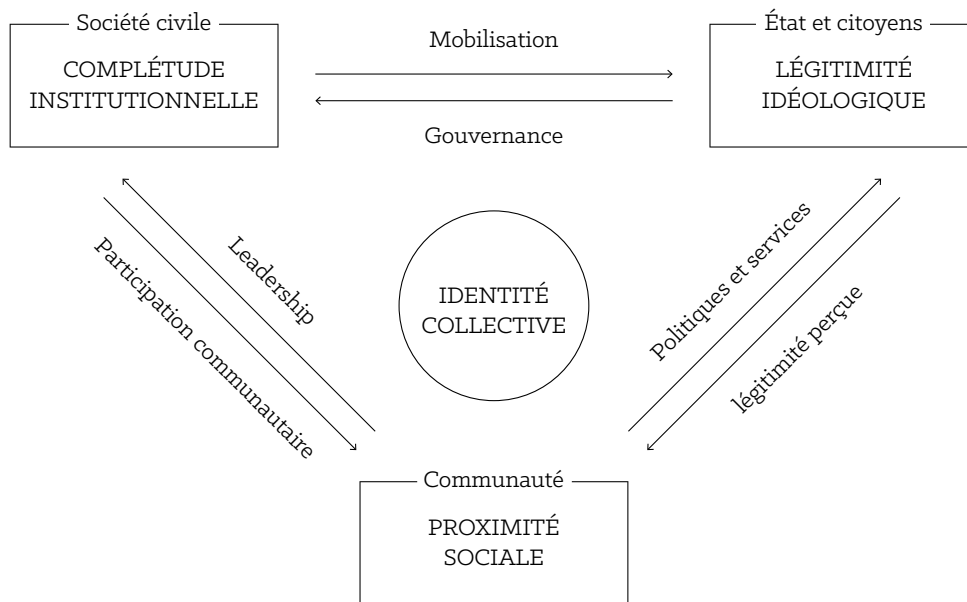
Société civile

COMPLÉTUDE INSTITUTIONNELLE

Mobilisation

Gouvernance

État et citoyens

LÉGITIMITÉ IDÉOLOGIQUE

Participation communautaire

Leadership

IDENTITÉ COLLECTIVE

Politiques et services

légitimité perçue

Communauté

PROXIMITÉ SOCIALE